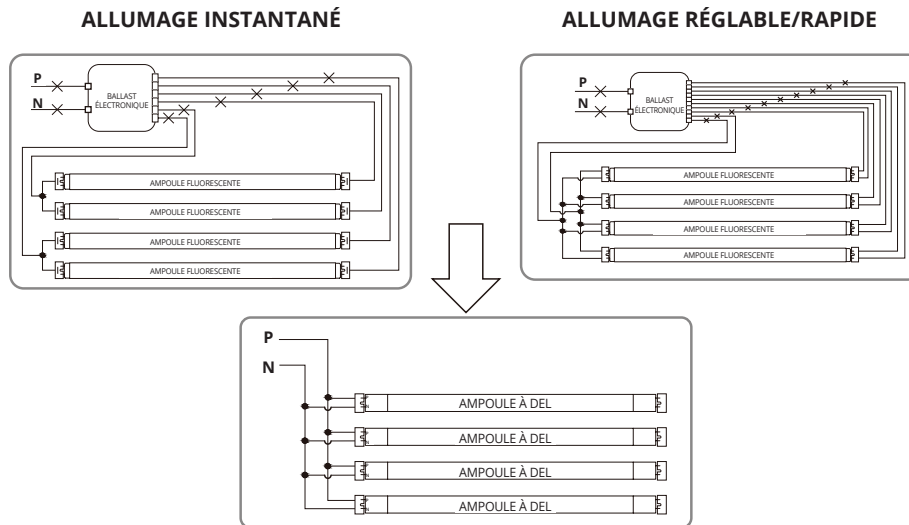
ALLUMAGE INSTANTANÉ

P
N
BALLAST ÉLECTRONIQUE
AMPOULE FLUORESCENTE
AMPOULE FLUORESCENTE
AMPOULE FLUORESCENTE
AMPOULE FLUORESCENTE

ALLUMAGE RÉGLABLE/RAPIDE

P
N
BALLAST ÉLECTRONIQUE
AMPOULE FLUORESCENTE
AMPOULE FLUORESCENTE
AMPOULE FLUORESCENTE
AMPOULE FLUORESCENTE

P
N
AMPOULE À DEL
AMPOULE À DEL
AMPOULE À DEL
AMPOULE À DEL